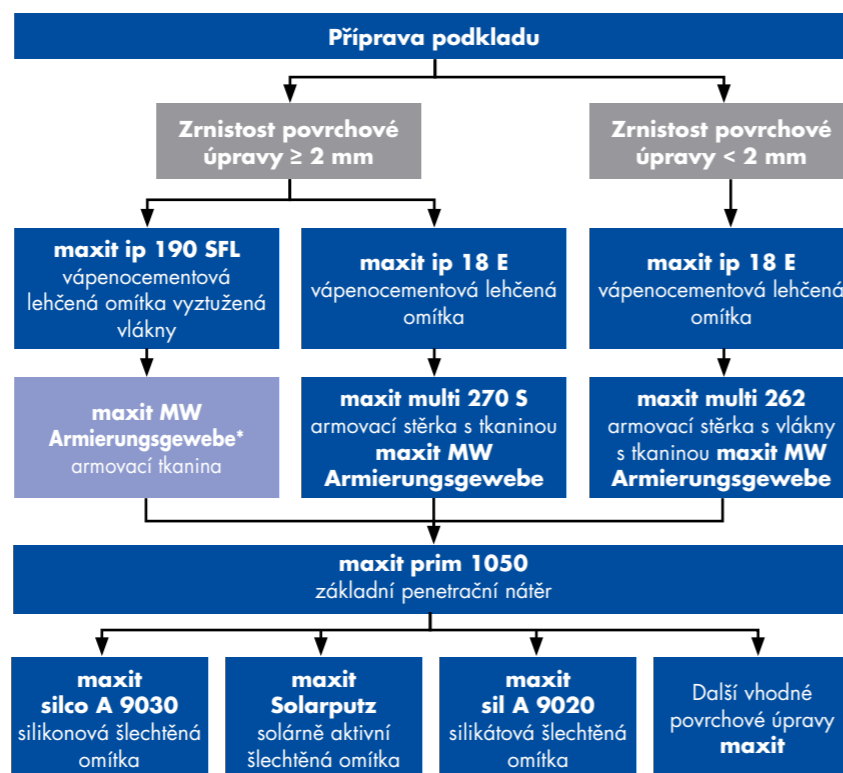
Příprava podkladu

Zrnistost povrchové úpravy ≥ 2 mm

Zrnistost povrchové úpravy < 2 mm

maxit ip 190 SFL
vápenocementová lehčená omítka vyztužená vlákny

maxit ip 18 E
vápenocementová lehčená omítka

maxit ip 18 E
vápenocementová lehčená omítka

maxit MW Armierungsgewebe*
armovací tkanina

maxit multi 270 S
armovací stěrka s tkaninou maxit MW Armierungsgewebe

maxit multi 262
armovací stěrka s vlákny s tkaninou maxit MW Armierungsgewebe

maxit prim 1050
základní penetrační nátěr

maxit silco A 9030
silikonová šlechtěná omítka

maxit Solarputz
solárně aktivní šlechtěná omítka

maxit sil A 9020
silikátová šlechtěná omítka

Další vhodné povrchové úpravy maxit